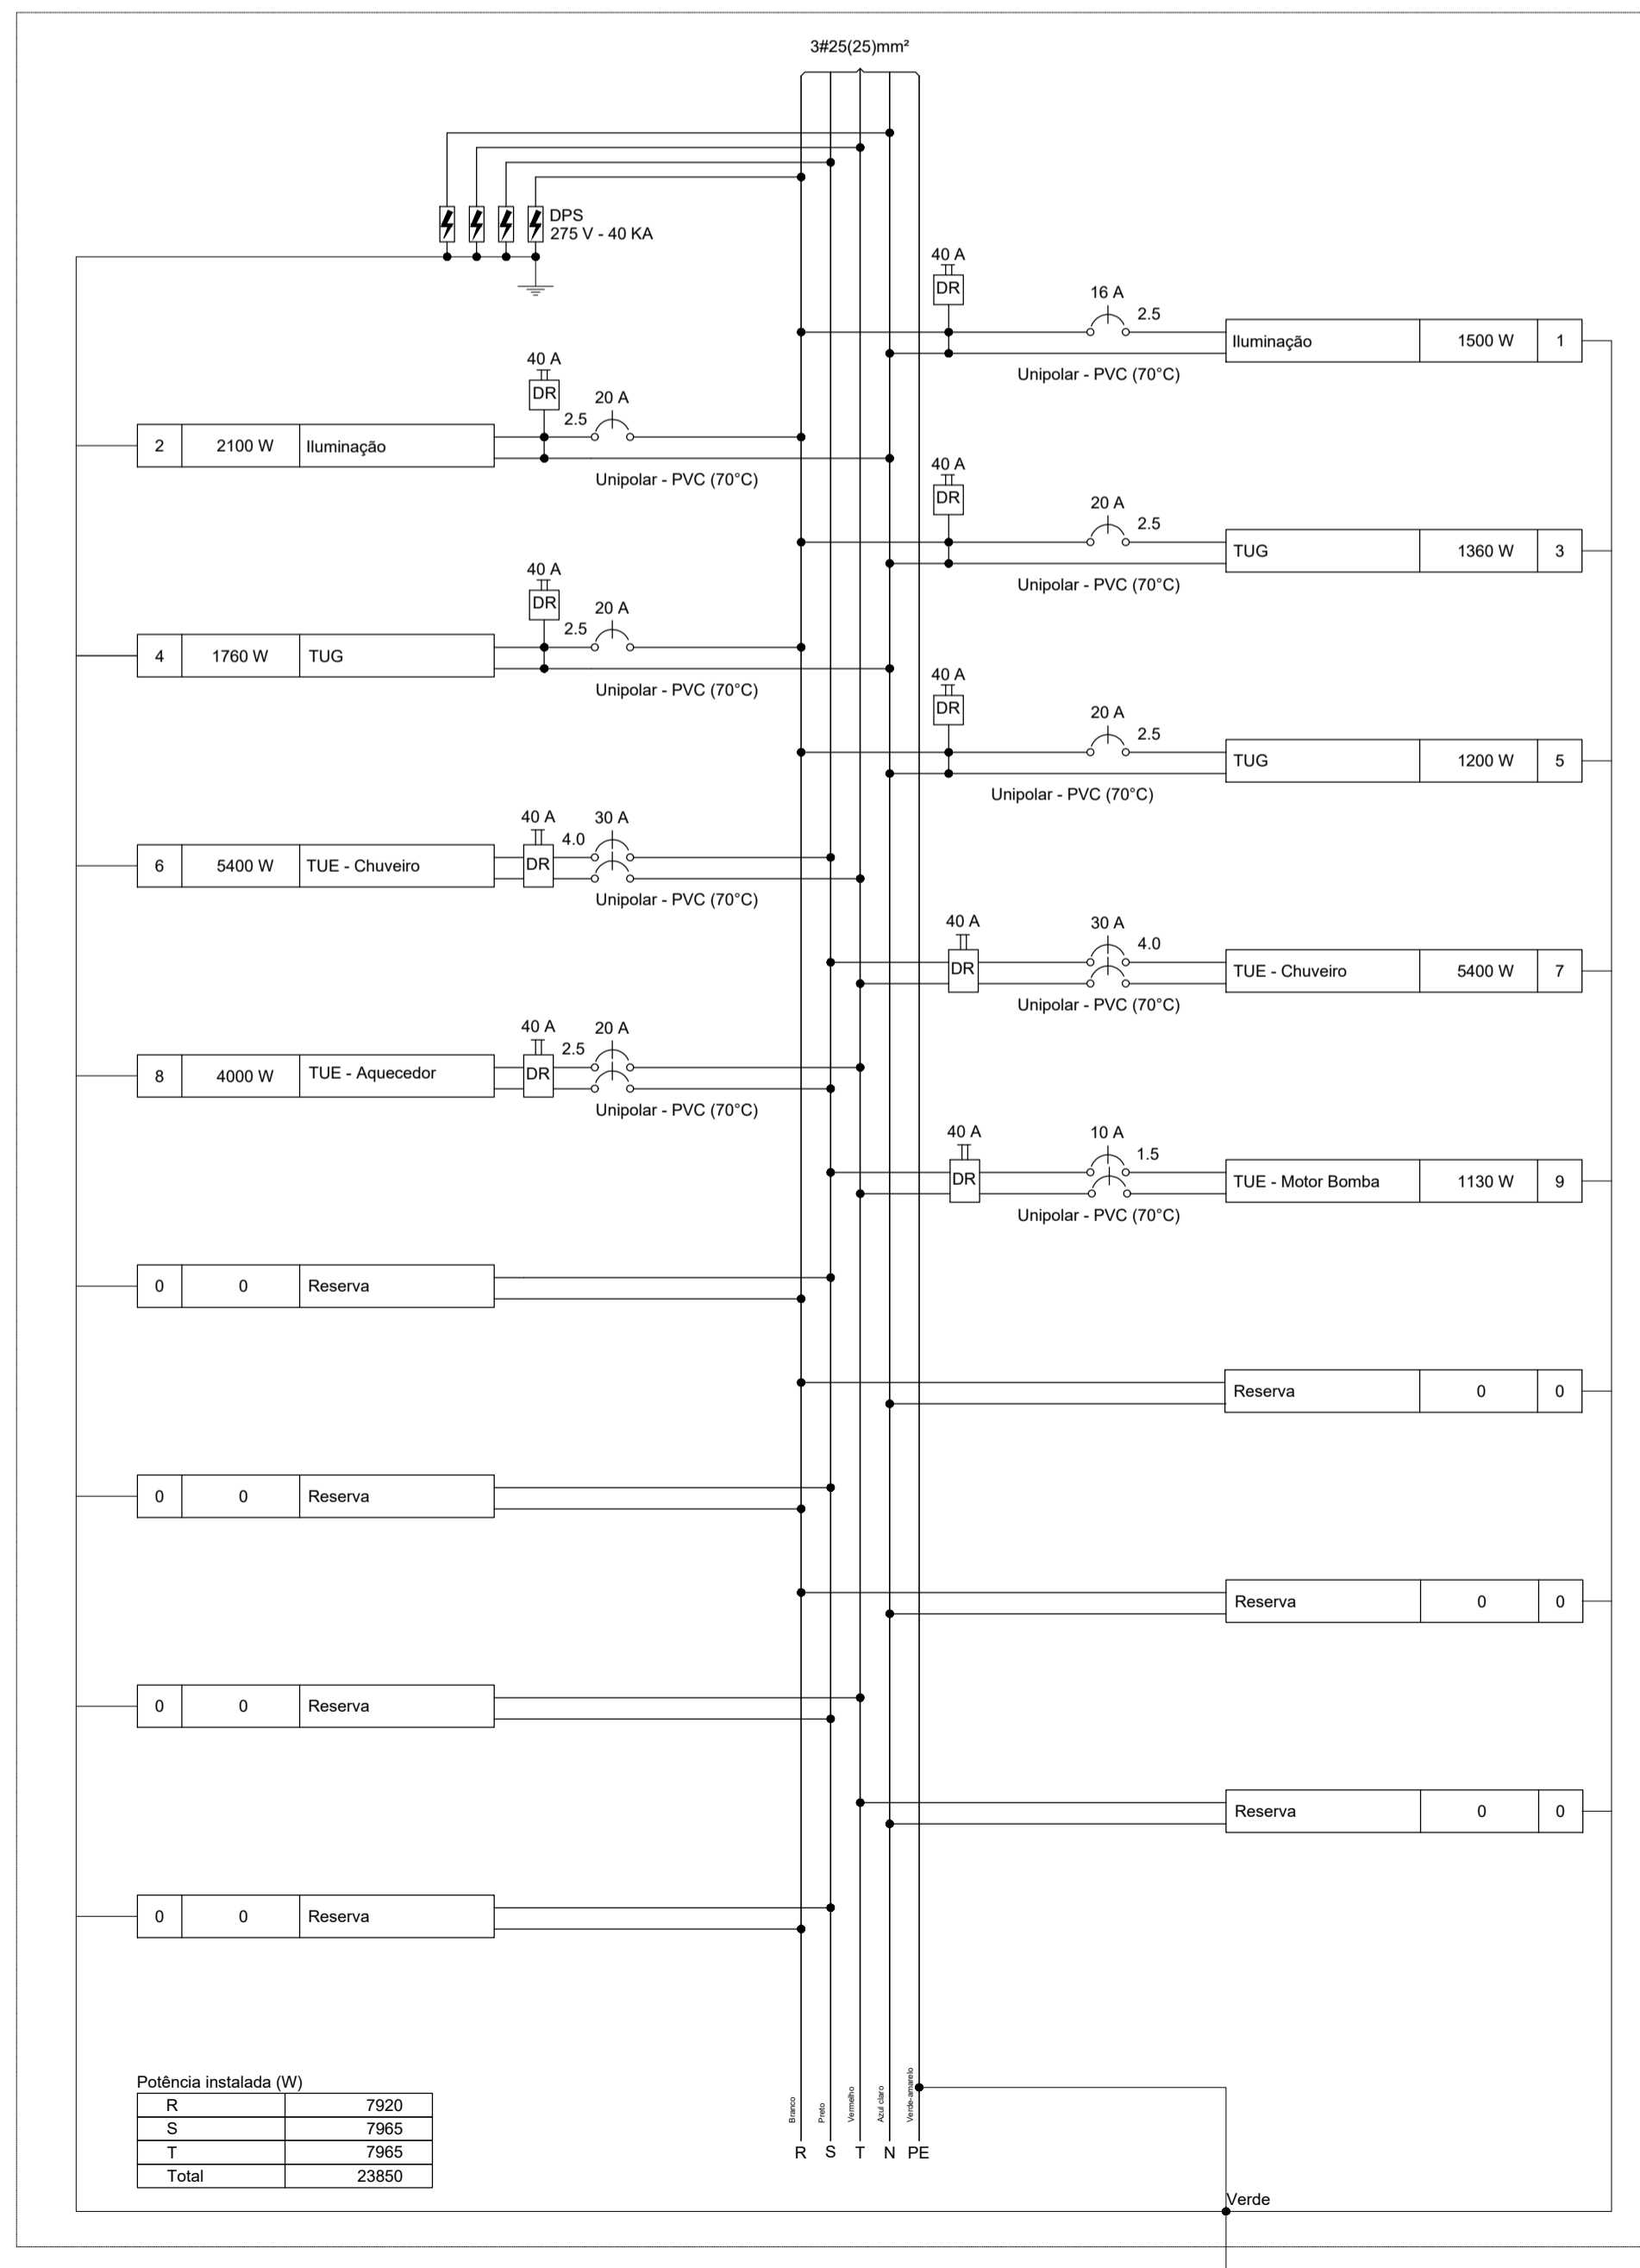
3#25(25)mm²

DPS
275 V - 40 KA

40 A
DR
16 A
2.5
Iluminação | 1500 W | 1
Unipolar - PVC (70°C)

40 A
DR
20 A
2.5
2 | 2100 W | Iluminação
Unipolar - PVC (70°C)

40 A
DR
20 A
2.5
TUG | 1360 W | 3
Unipolar - PVC (70°C)

40 A
DR
20 A
2.5
4 | 1760 W | TUG
Unipolar - PVC (70°C)

40 A
DR
20 A
2.5
TUG | 1200 W | 5
Unipolar - PVC (70°C)

40 A
30 A
4.0
DR
6 | 5400 W | TUE - Chuveiro
Unipolar - PVC (70°C)

40 A
30 A
4.0
DR
TUE - Chuveiro | 5400 W | 7
Unipolar - PVC (70°C)

40 A
20 A
2.5
DR
8 | 4000 W | TUE - Aquecedor
Unipolar - PVC (70°C)

40 A
10 A
1.5
DR
TUE - Motor Bomba | 1130 W | 9
Unipolar - PVC (70°C)

0 | 0 | Reserva

Reserva | 0 | 0

0 | 0 | Reserva

Reserva | 0 | 0

0 | 0 | Reserva

Reserva | 0 | 0

0 | 0 | Reserva

Potência instalada (W)

| R | 7920 |
|---|---|
| S | 7965 |
| T | 7965 |
| Total | 23850 |

Branco Preto Vermelho Azul claro Verde-amarelo
R S T N PE

Verde